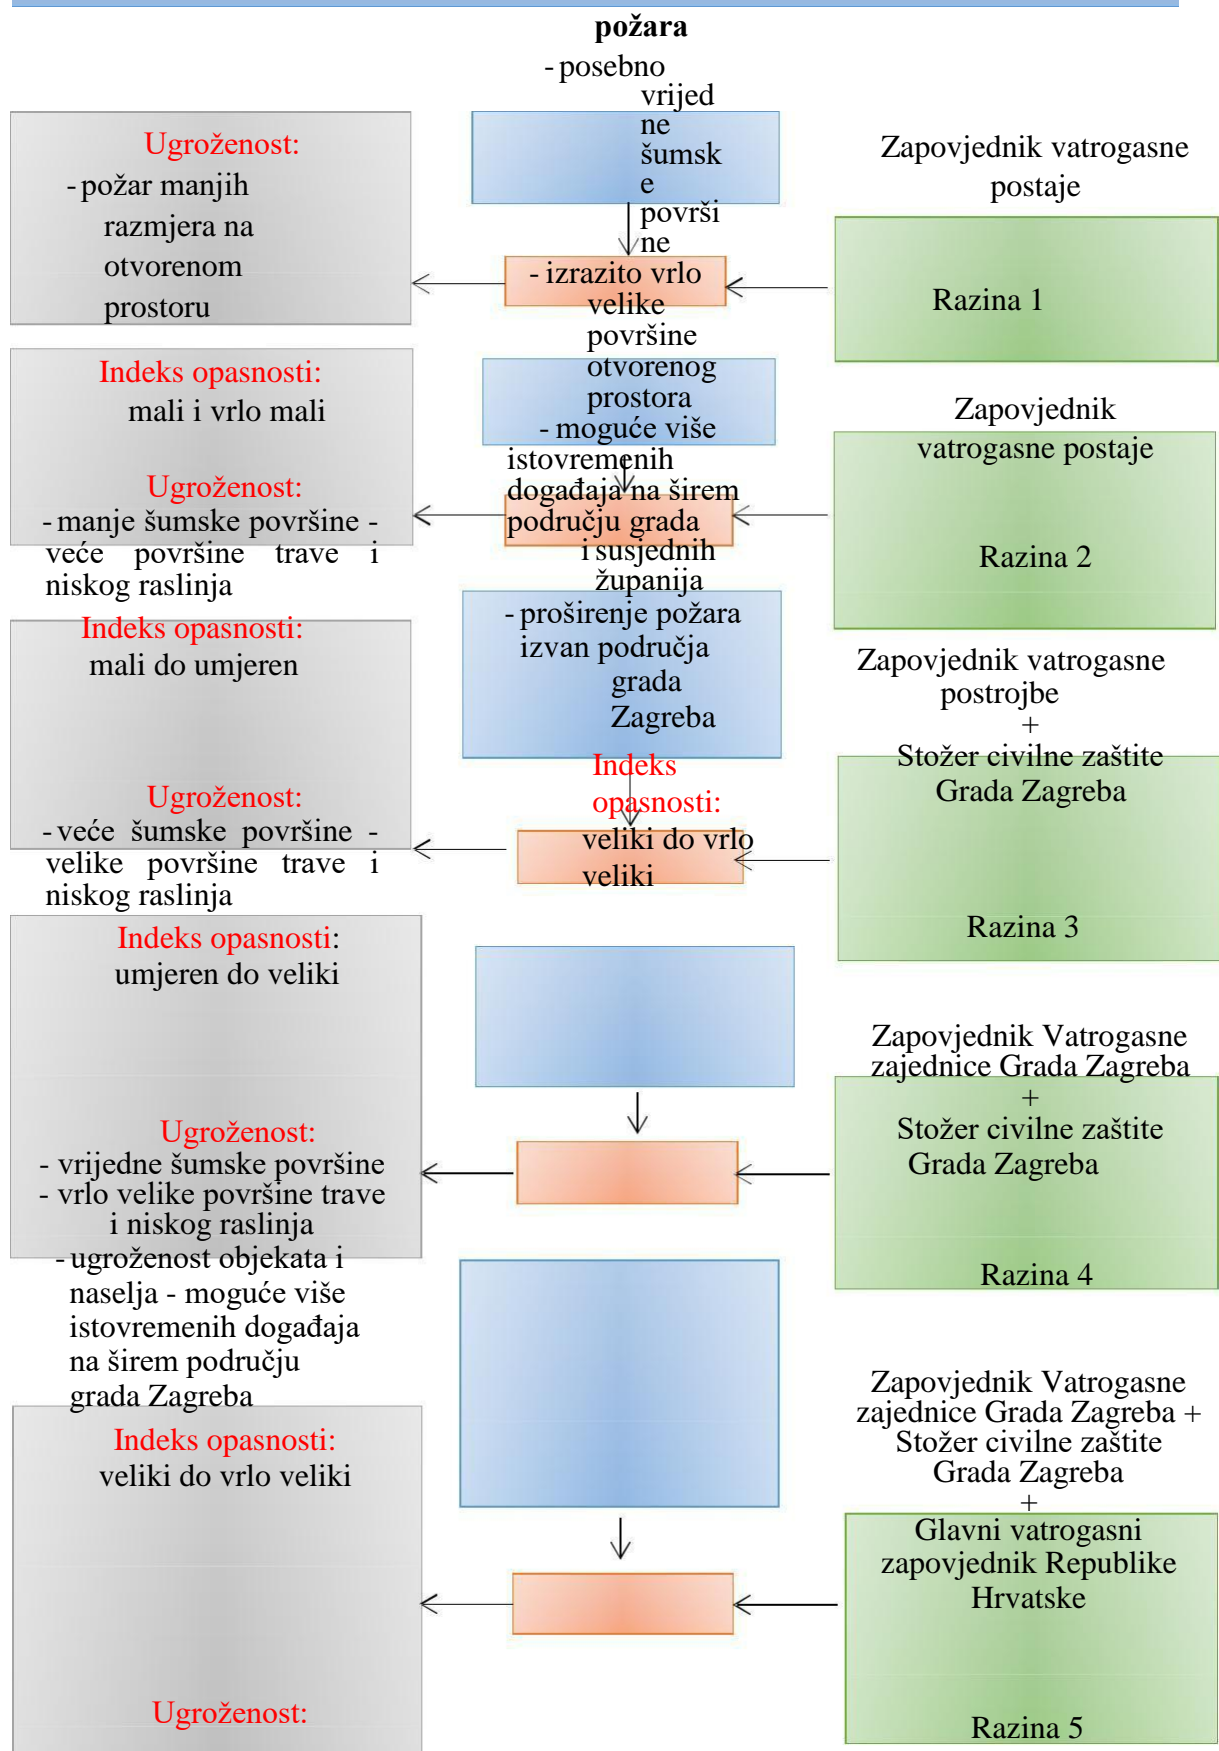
požara

- posebno vrijedne šumske površine

Ugroženost:
- požar manjih razmjera na otvorenom prostoru

Zapovjednik vatrogasne postaje

- izrazito vrlo velike površine otvorenog prostora

Razina 1

Indeks opasnosti:
mali i vrlo mali

- moguće više istovremenih događaja na širem području grada i susjednih županija

Zapovjednik vatrogasne postaje

Ugroženost:
- manje šumske površine - veće površine trave i niskog raslinja

Razina 2

Indeks opasnosti:
mali do umjeren

- proširenje požara izvan područja grada Zagreba

Zapovjednik vatrogasne postrojbe
+
Stožer civilne zaštite Grada Zagreba

Indeks opasnosti:
veliki do vrlo veliki

Ugroženost:
- veće šumske površine - velike površine trave i niskog raslinja

Razina 3

Indeks opasnosti:
umjeren do veliki

Zapovjednik Vatrogasne zajednice Grada Zagreba
+
Stožer civilne zaštite Grada Zagreba

Ugroženost:
- vrijedne šumske površine
- vrlo velike površine trave i niskog raslinja
- ugroženost objekata i naselja - moguće više istovremenih događaja na širem području grada Zagreba

Razina 4

Zapovjednik Vatrogasne zajednice Grada Zagreba + Stožer civilne zaštite Grada Zagreba
+
Glavni vatrogasni zapovjednik Republike Hrvatske

Indeks opasnosti:
veliki do vrlo veliki

Ugroženost:

Razina 5